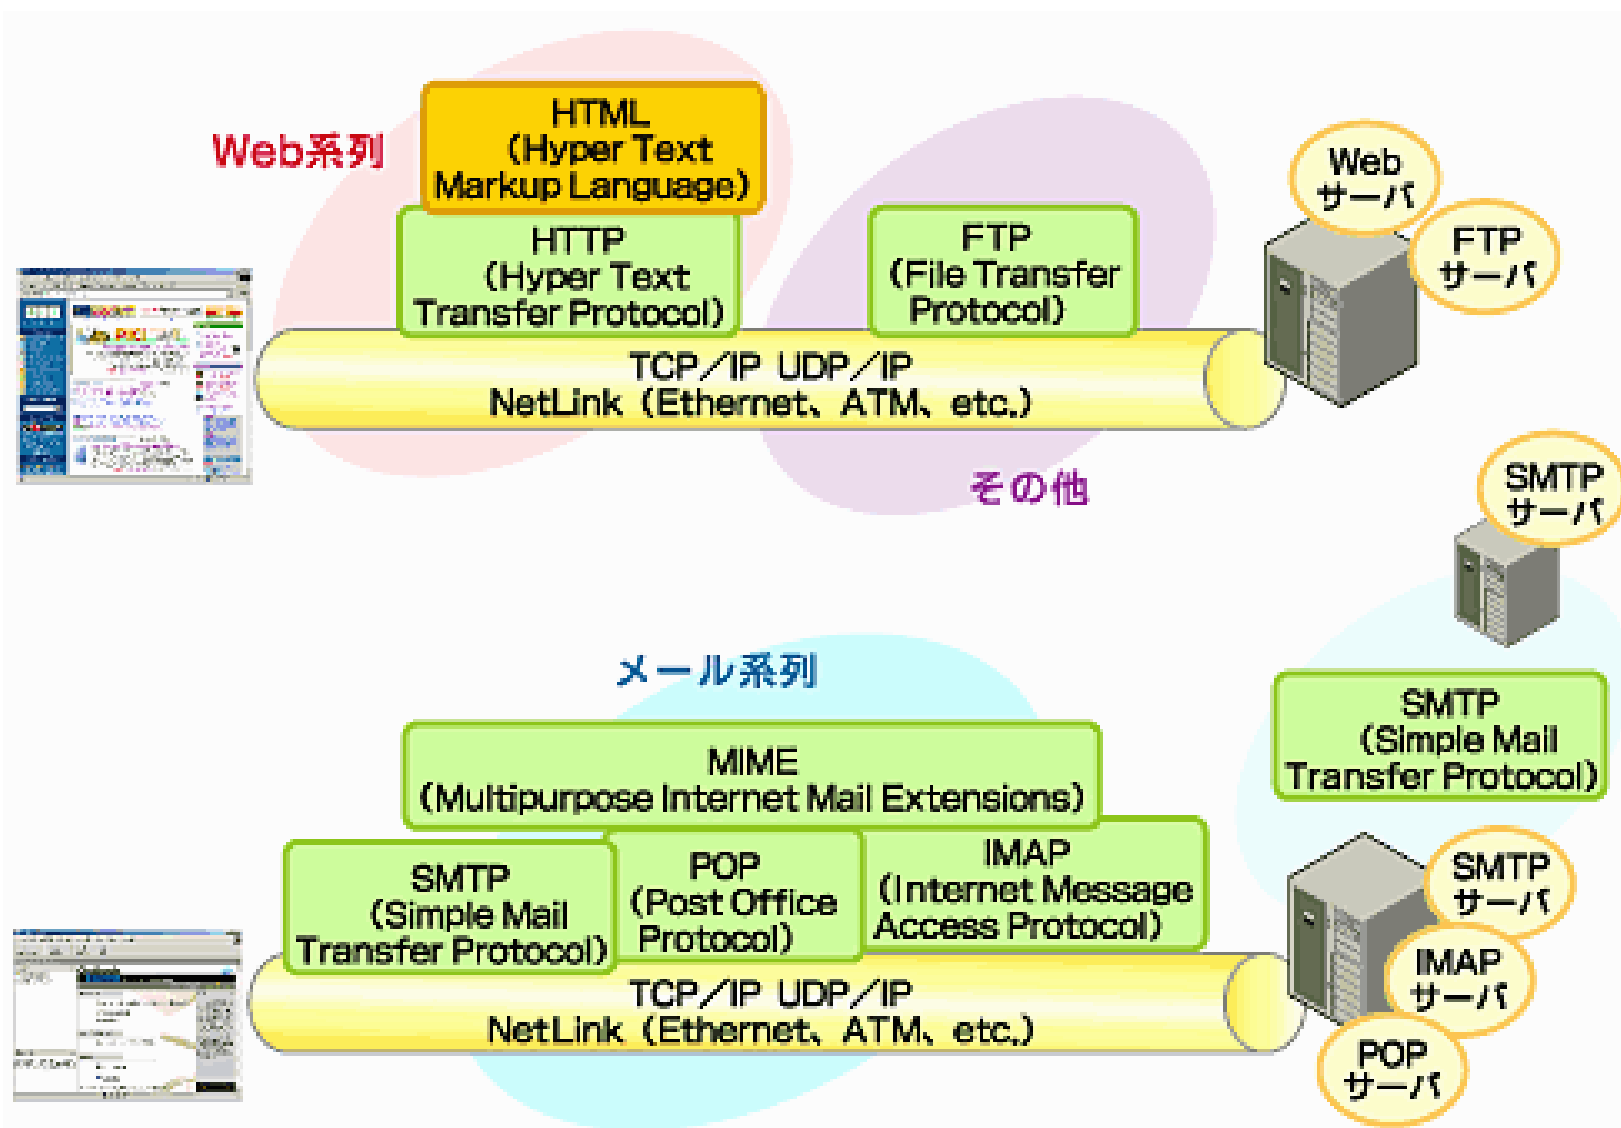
Web系列

HTML
(Hyper Text
Markup Language)

HTTP
(Hyper Text
Transfer Protocol)

FTP
(File Transfer
Protocol)

TCP/IP UDP/IP
NetLink (Ethernet、ATM、etc.)

Web
サーバ

FTP
サーバ

その他

SMTP
サーバ

メール系列

MIME
(Multipurpose Internet Mail Extensions)

SMTP
(Simple Mail
Transfer Protocol)

POP
(Post Office
Protocol)

IMAP
(Internet Message
Access Protocol)

SMTP
(Simple Mail
Transfer Protocol)

TCP/IP UDP/IP
NetLink (Ethernet、ATM、etc.)

SMTP
サーバ

IMAP
サーバ

POP
サーバ